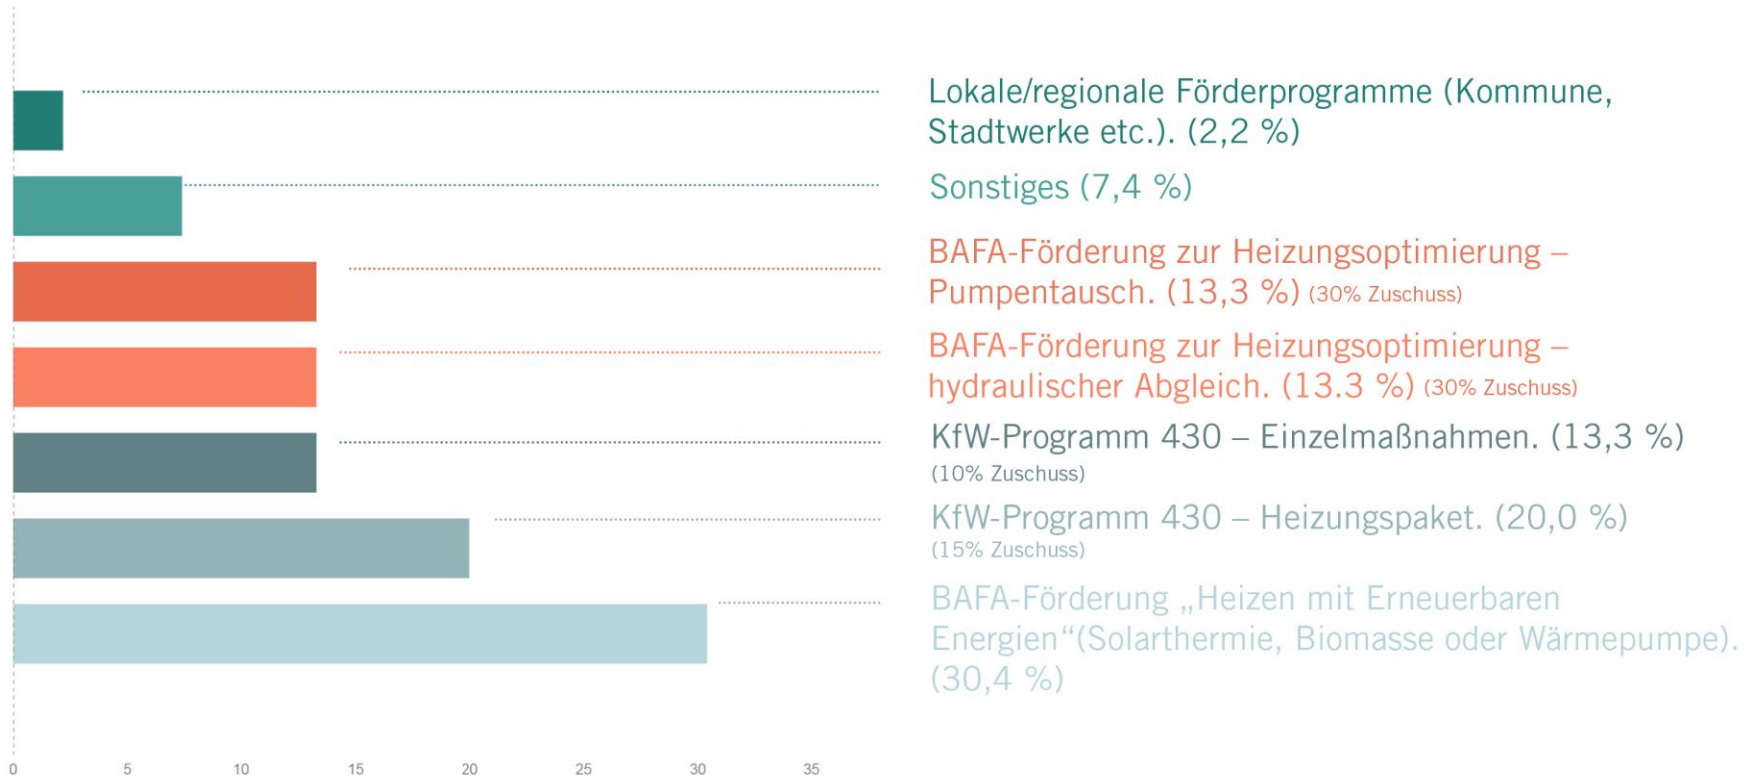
Lokale/regionale Förderprogramme (Kommune, Stadtwerke etc.). (2,2 %)

Sonstiges (7,4 %)

BAFA-Förderung zur Heizungsoptimierung – Pumpentausch. (13,3 %) (30% Zuschuss)

BAFA-Förderung zur Heizungsoptimierung – hydraulischer Abgleich. (13.3 %) (30% Zuschuss)

KfW-Programm 430 – Einzelmaßnahmen. (13,3 %) (10% Zuschuss)

KfW-Programm 430 – Heizungspaket. (20,0 %) (15% Zuschuss)

BAFA-Förderung „Heizen mit Erneuerbaren Energien“(Solarthermie, Biomasse oder Wärmepumpe). (30,4 %)

0 5 10 15 20 25 30 35